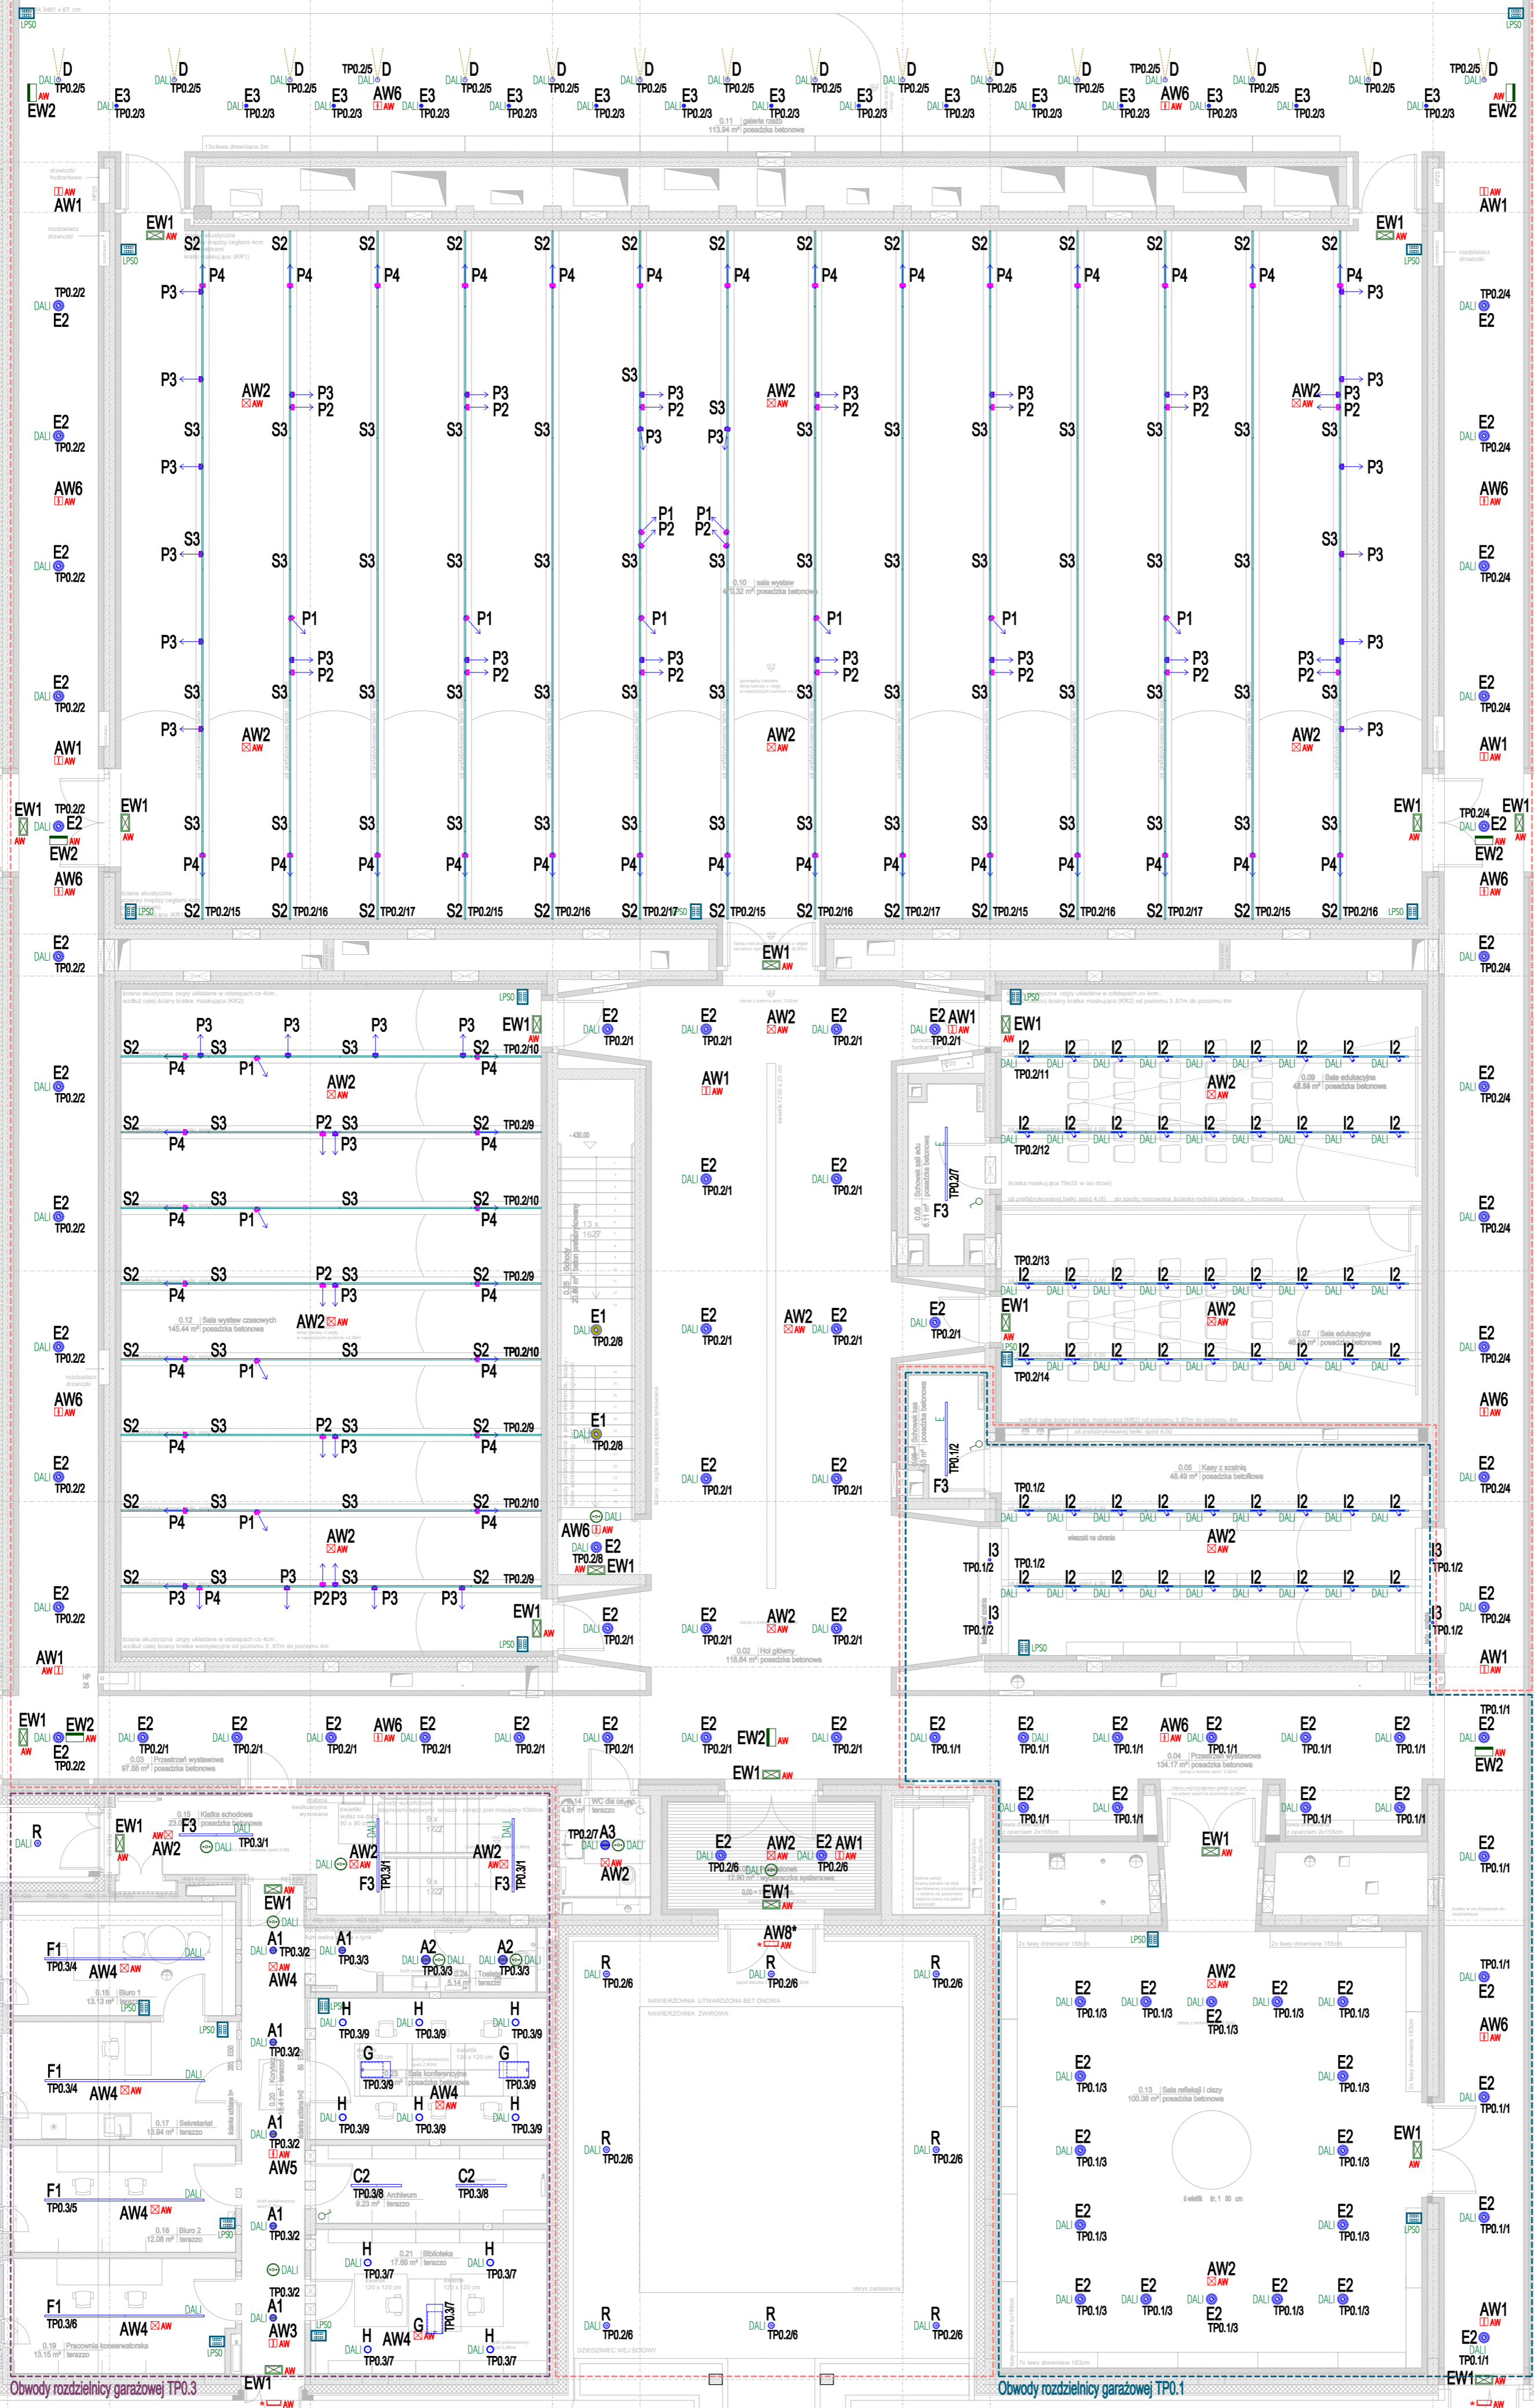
LPSO

D DALI TP0.2/5 E3 DALI TP0.2/3 EW2 AW

TP0.2/5 AW6 AW

0.11 galeria rzeźb
113.94 m² posadzka betonowa

AW1 AW
EW1 AW
LPSO
S2 P4 P3
TP0.2/2 DALI E2

AW2 AW
P3 P2 S3
AW6 AW

P1 P2
0.10 sala wystaw
470.32 m² posadzka betonowa

AW1 AW
EW1 AW
EW2 AW
S2 TP0.2/15 S2 TP0.2/16 S2 TP0.2/17 LPSO

EW1 AW
E2 DALI TP0.2/1
AW1 AW
AW2 AW
E2 AW1
TP0.2/11 I2 DALI
0.08 Sala edukacyjna
48.58 m² posadzka betonowa

0.12 Sala wystaw czasowych
145.44 m² posadzka betonowa

E1 DALI TP0.2/8
AW6 AW
EW1

0.07 Sala edukacyjna

0.06 Kasy z szatnią
48.49 m² posadzka betonowa

TP0.1/2 I3
0.02 Hol główny
118.64 m² posadzka betonowa

EW1 EW2 E2 TP0.2/1
0.03 Przestrzeń wystawowa
97.88 m² posadzka betonowa
0.04 Przestrzeń wystawowa
134.17 m² posadzka betonowa

0.15 Klatka schodowa
F3 AW2 TP0.3/1
R DALI
F1 TP0.3/4 AW4 AW
0.16 Biuro 1
13.13 m² terazzo
0.17 Sekretariat
13.94 m² terazzo
0.18 Biuro 2
12.08 m² terazzo
0.19 Pracownia konserwatorska
13.15 m² terazzo
A1 TP0.3/2 AW5 AW3
H TP0.3/9 G
Sala konferencyjna
posadzka betonowa
C2 TP0.3/8 Archiwum
9.23 m² terazzo
0.21 Biblioteka
17.89 m² terazzo
H TP0.3/7
A2 TP0.3/3
A3 TP0.2/7
E2 TP0.2/6
AW8*
R TP0.2/6
NAWIERZCHNIA UTWARDZONA BET ONOWA
NAWIERZCHNIA ŻWIROWA
DZIEDZINIEC WEJ ŚCIOWY
0.13 Sala refleksji i ciszy
100.38 m² posadzka betonowa
E2 TP0.1/3
AW2 AW
EW1
TP0.1/1

Obwody rozdzielnicy garażowej TP0.3
Obwody rozdzielnicy garażowej TP0.1